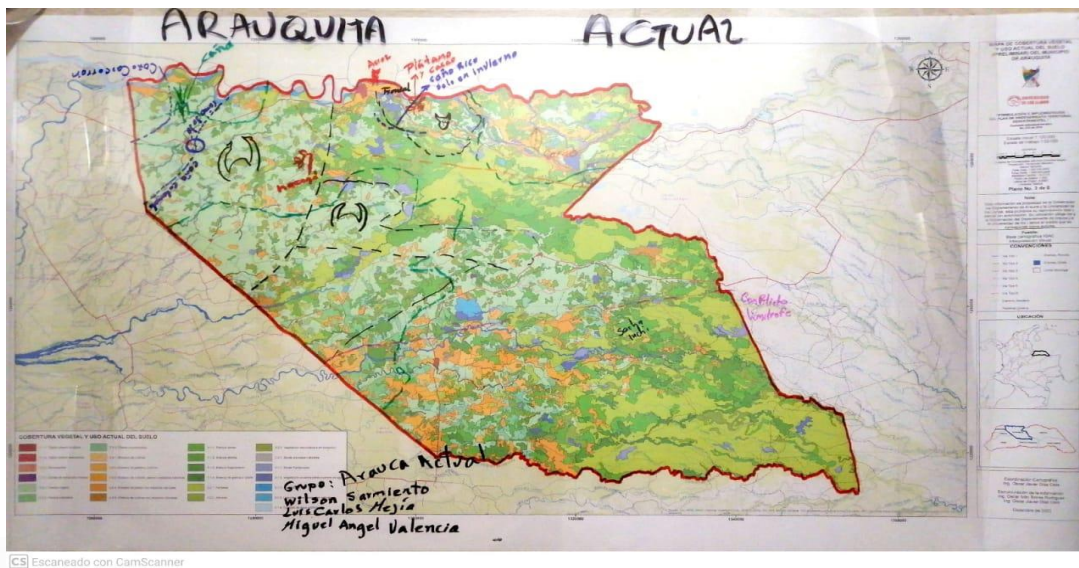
ARAUQUITA ACTUAL

Caño Caranal
Caña
Arroz
Plátano
Cacao
Caño Rico
Solo en invierno
Conflicto limítrofe

MAPA DE COBERTURA VEGETAL Y USO ACTUAL DEL SUELO
Plano No. 3 de 8
CONVENCIONES
UBICACIÓN

COBERTURA VEGETAL Y USO ACTUAL DEL SUELO

Grupo: Arauca Actual
Wilson Sarmiento
Luis Carlos Mejía
Miguel Angel Valencia

CS Escaneado con CamScanner